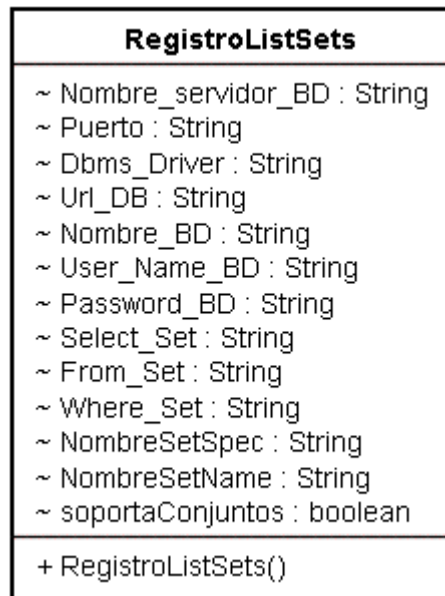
RegistroListSets

~ Nombre_servidor_BD : String
~ Puerto : String
~ Dbms_Driver : String
~ Url_DB : String
~ Nombre_BD : String
~ User_Name_BD : String
~ Password_BD : String
~ Select_Set : String
~ From_Set : String
~ Where_Set : String
~ NombreSetSpec : String
~ NombreSetName : String
~ soportaConjuntos : boolean

+ RegistroListSets()